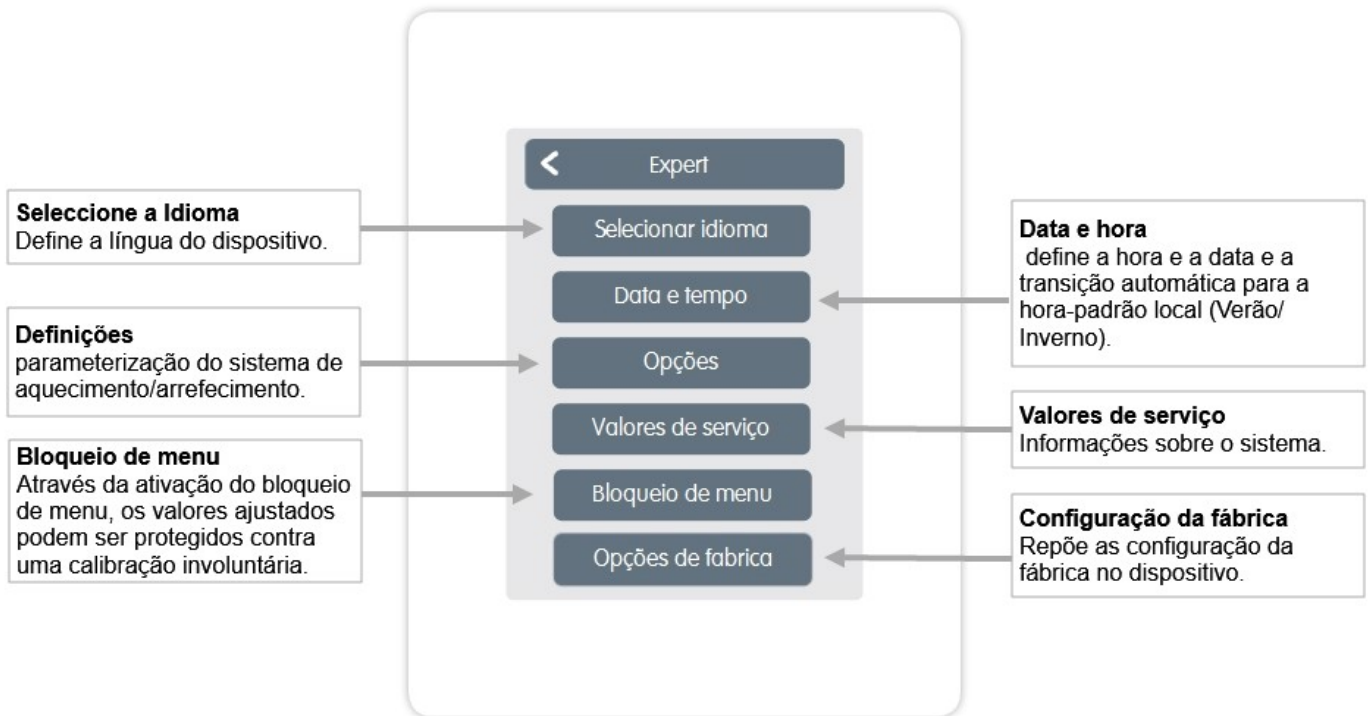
Expert

Selecionar idioma

Data e tempo

Opções

Valores de serviço

Bloqueio de menu

Opções de fabrica

**Seleccione a Idioma**
Define a língua do dispositivo.

**Definições**
parameterização do sistema de aquecimento/arrefecimento.

**Bloqueio de menu**
Através da ativação do bloqueio de menu, os valores ajustados podem ser protegidos contra uma calibração involuntária.

**Data e hora**
define a hora e a data e a transição automática para a hora-padrão local (Verão/ Inverno).

**Valores de serviço**
Informações sobre o sistema.

**Configuração da fábrica**
Repõe as configuração da fábrica no dispositivo.